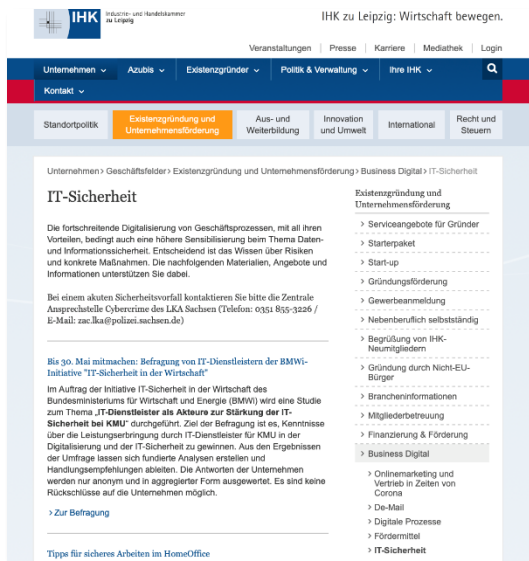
IHK Industrie- und Handelskammer zu Leipzig

IHK zu Leipzig: Wirtschaft bewegen.

Veranstaltungen | Presse | Karriere | Mediathek | Login

Unternehmen ⌄ Azubis ⌄ Existenzgründer ⌄ Politik & Verwaltung ⌄ Ihre IHK ⌄

Kontakt ⌄

Standortpolitik | Existenzgründung und Unternehmensförderung | Aus- und Weiterbildung | Innovation und Umwelt | International | Recht und Steuern

Unternehmen › Geschäftsfelder › Existenzgründung und Unternehmensförderung › Business Digital › IT-Sicherheit

IT-Sicherheit

Die fortschreitende Digitalisierung von Geschäftsprozessen, mit all ihren Vorteilen, bedingt auch eine höhere Sensibilisierung beim Thema Daten- und Informationssicherheit. Entscheidend ist das Wissen über Risiken und konkrete Maßnahmen. Die nachfolgenden Materialien, Angebote und Informationen unterstützen Sie dabei.

Bei einem akuten Sicherheitsvorfall kontaktieren Sie bitte die Zentrale Ansprechstelle Cybercrime des LKA Sachsen (Telefon: 0351 855-3226 / E-Mail: zac.lka@polizei.sachsen.de).

Bis 30. Mai mitmachen: Befragung von IT-Dienstleistern der BMWi-Initiative "IT-Sicherheit in der Wirtschaft"

Im Auftrag der Initiative IT-Sicherheit in der Wirtschaft des Bundesministeriums für Wirtschaft und Energie (BMWi) wird eine Studie zum Thema „IT-Dienstleister als Akteure zur Stärkung der IT-Sicherheit bei KMU" durchgeführt. Ziel der Befragung ist es, Kenntnisse über die Leistungserbringung durch IT-Dienstleister für KMU in der Digitalisierung und der IT-Sicherheit zu gewinnen. Aus den Ergebnissen der Umfrage lassen sich fundierte Analysen erstellen und Handlungsempfehlungen ableiten. Die Antworten der Unternehmen werden nur anonym und in aggregierter Form ausgewertet. Es sind keine Rückschlüsse auf die Unternehmen möglich.

› Zur Befragung

Tipps für sicheres Arbeiten im HomeOffice

Existenzgründung und Unternehmensförderung

› Serviceangebote für Gründer
› Starterpaket
› Start-up
› Gründungsförderung
› Gewerbeanmeldung
› Nebenberuflich selbstständig
› Begrüßung von IHK-Neumitgliedern
› Gründung durch Nicht-EU-Bürger
› Brancheninformationen
› Mitgliederbetreuung
› Finanzierung & Förderung
› Business Digital
› Onlinemarketing und Vertrieb in Zeiten von Corona
› De-Mail
› Digitale Prozesse
› Fördermittel
› IT-Sicherheit